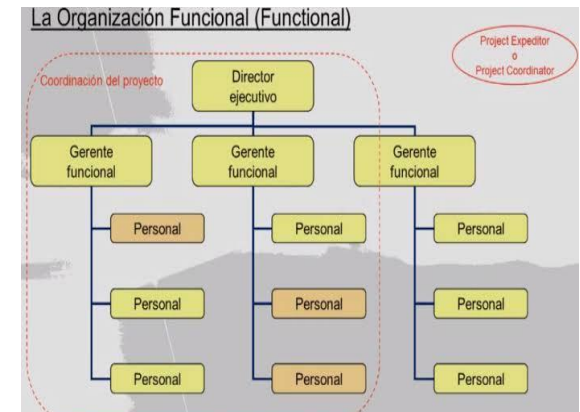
La Organización Funcional (Functional)

Project Expeditor
o
Project Coordinator

Coordinación del proyecto

Director ejecutivo

Gerente funcional

Gerente funcional

Gerente funcional

Personal

Personal

Personal

Personal

Personal

Personal

Personal

Personal

Personal